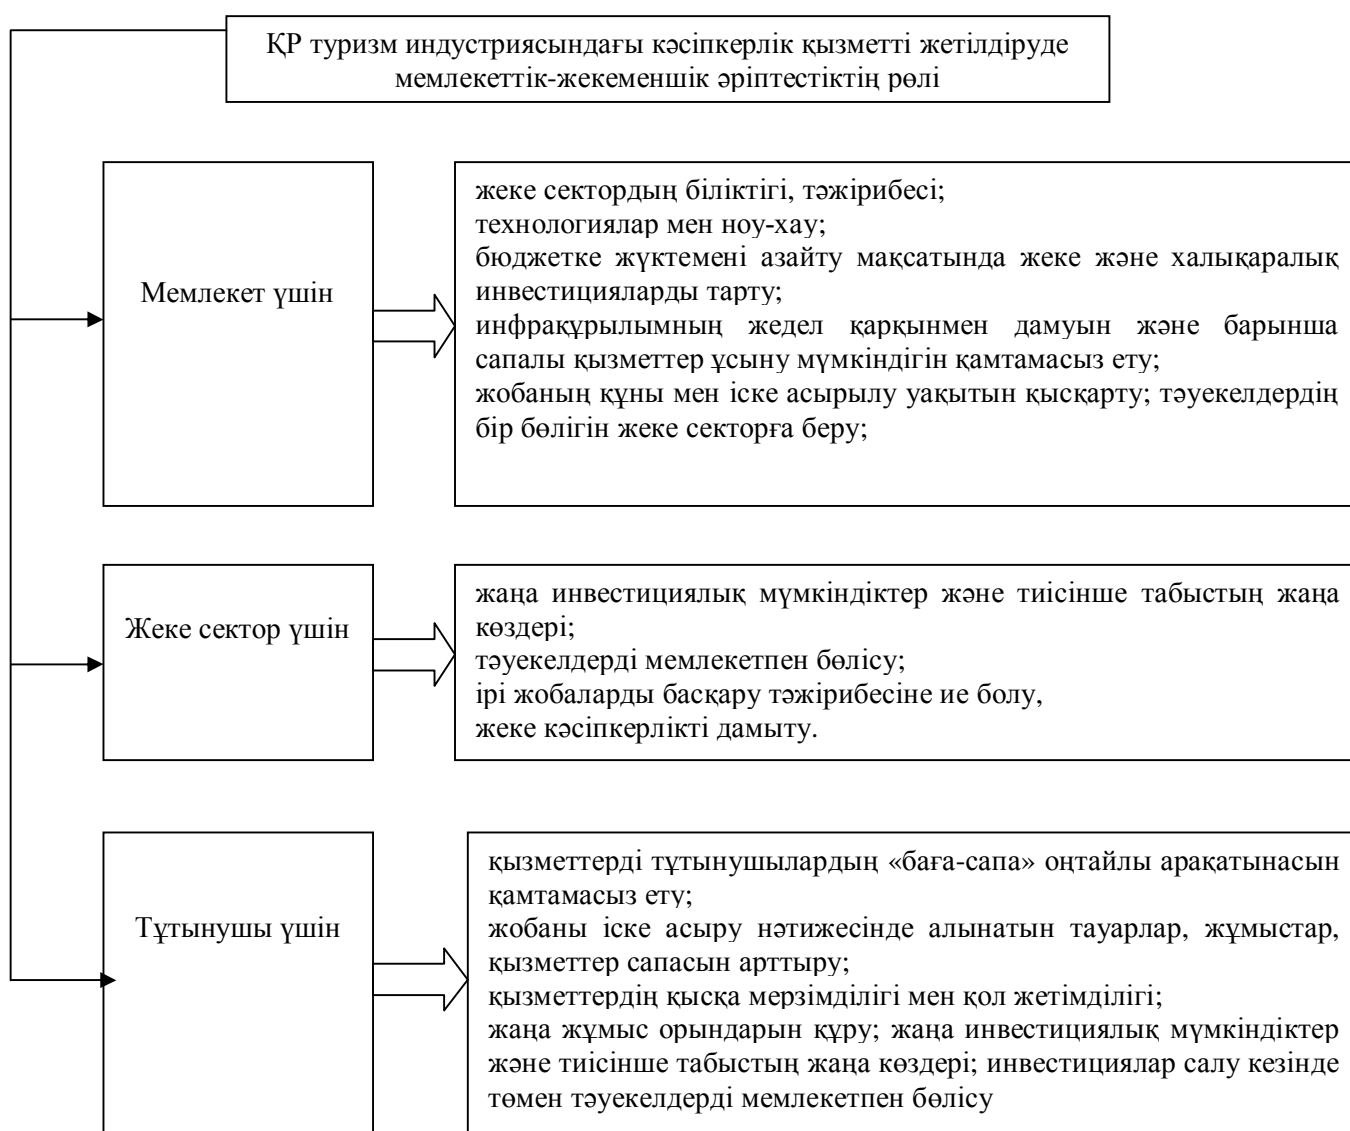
ҚР туризм индустриясындағы кәсіпкерлік қызметті жетілдіруде мемлекеттік-жекеменшік әріптестіктің рөлі

Мемлекет үшін

жеке сектордың біліктігі, тәжірибесі;
технологиялар мен ноу-хау;
бюджетке жүктемені азайту мақсатында жеке және халықаралық инвестицияларды тарту;
инфрақұрылымның жедел қарқынмен дамуын және барынша сапалы қызметтер ұсыну мүмкіндігін қамтамасыз ету;
жобаның құны мен іске асырылу уақытын қысқарту; тәуекелдердің бір бөлігін жеке секторға беру;

Жеке сектор үшін

жаңа инвестициялық мүмкіндіктер және тиісінше табыстың жаңа көздері;
тәуекелдерді мемлекетпен бөлісу;
ірі жобаларды басқару тәжірибесіне ие болу,
жеке кәсіпкерлікті дамыту.

Тұтынушы үшін

қызметтерді тұтынушылардың «баға-сапа» оңтайлы арақатынасын қамтамасыз ету;
жобаны іске асыру нәтижесінде алынатын тауарлар, жұмыстар, қызметтер сапасын арттыру;
қызметтердің қысқа мерзімділігі мен қол жетімділігі;
жаңа жұмыс орындарын құру; жаңа инвестициялық мүмкіндіктер және тиісінше табыстың жаңа көздері; инвестициялар салу кезінде төмен тәуекелдерді мемлекетпен бөлісу